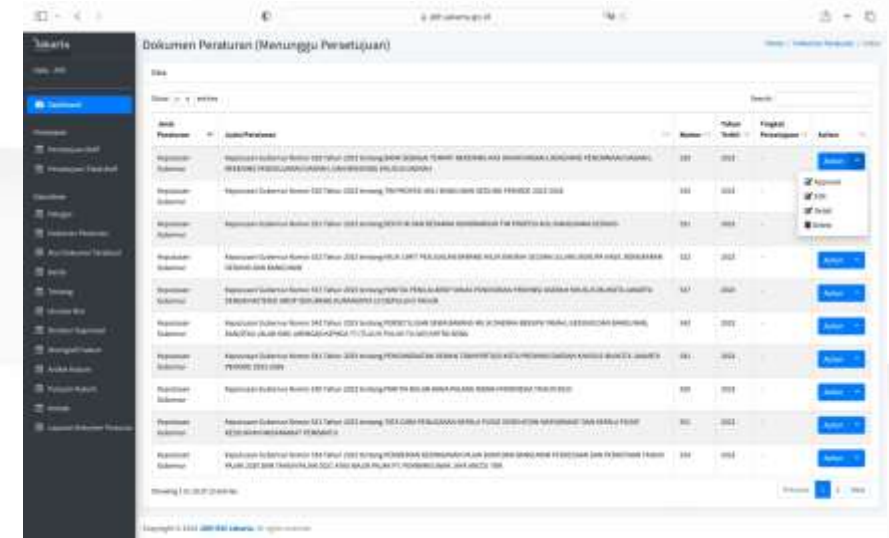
Jakarta

Dokumen Peraturan (Menunggu Persetujuan)

Dashboard

Show 10 entries

Search:

| Jenis Peraturan | Judul Peraturan | Nomor | Tahun Terbit | Tingkat Persetujuan | Action |
|---|---|---|---|---|---|
| Keputusan Gubernur | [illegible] | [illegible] | 2022 | - | Action |
| Keputusan Gubernur | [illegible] | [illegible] | 2022 | - | |
| Keputusan Gubernur | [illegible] | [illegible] | 2022 | - | |
| Keputusan Gubernur | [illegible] | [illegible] | 2022 | - | Action |
| Keputusan Gubernur | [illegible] | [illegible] | 2022 | - | Action |
| Keputusan Gubernur | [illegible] | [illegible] | 2022 | - | Action |
| Keputusan Gubernur | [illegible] | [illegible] | 2022 | - | Action |
| Keputusan Gubernur | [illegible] | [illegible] | 2022 | - | Action |
| Keputusan Gubernur | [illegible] | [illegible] | 2022 | - | Action |
| Keputusan Gubernur | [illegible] | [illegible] | 2022 | - | Action |

Approval
Edit
Detail
Delete

Showing 1 to 10 of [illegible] entries

Previous 1 2 Next

Copyright © 2022 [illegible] Jakarta. All rights reserved.